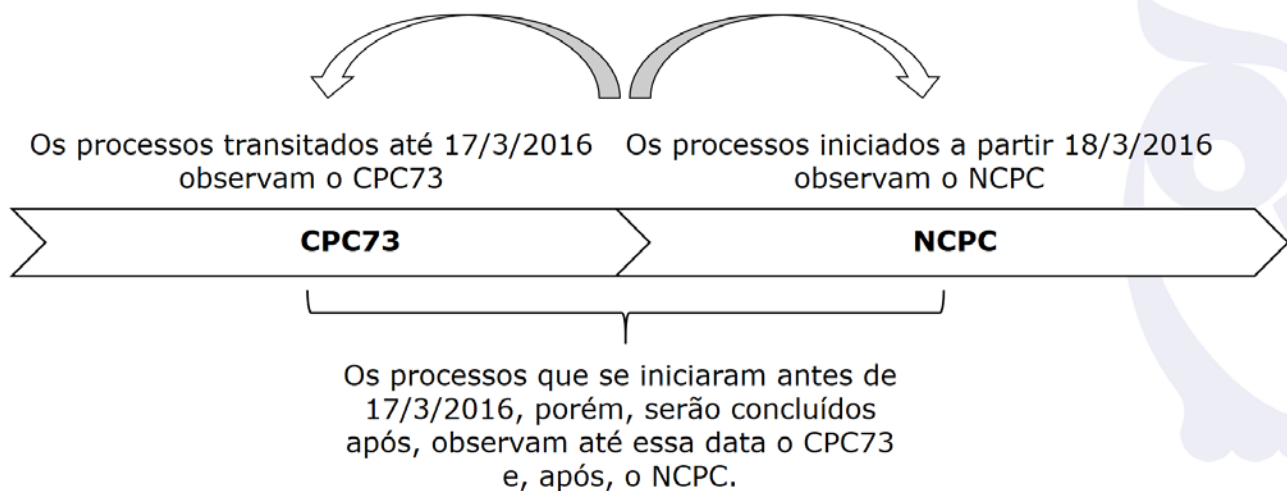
Os processos transitados até 17/3/2016 observam o CPC73

Os processos iniciados a partir 18/3/2016 observam o NCPC

CPC73

NCPC

Os processos que se iniciaram antes de 17/3/2016, porém, serão concluídos após, observam até essa data o CPC73 e, após, o NCPC.